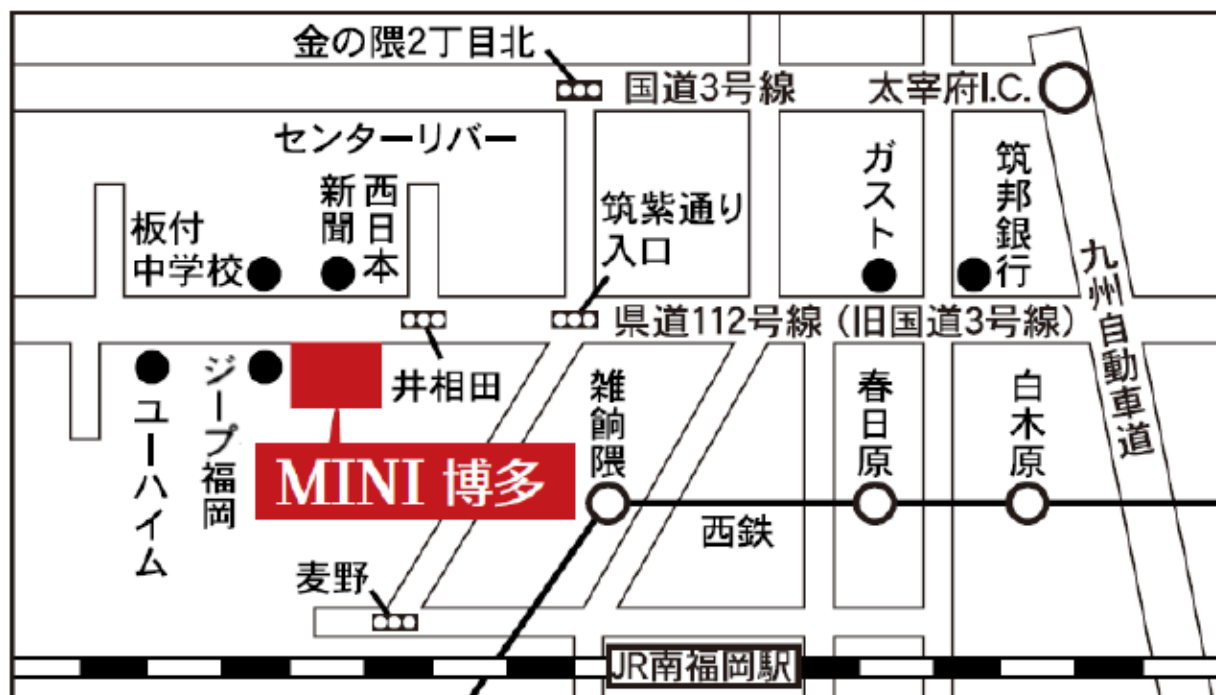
金の隈2丁目北
国道3号線
太宰府I.C.
センターリバー
新聞
西日本
板付中学校
ガスト
筑邦銀行
筑紫通り入口
九州自動車道
県道112号線（旧国道3号線）
ユーハイム
ジープ福岡
井相田
雑餉隈
春日原
白木原
MINI 博多
西鉄
麦野
JR南福岡駅